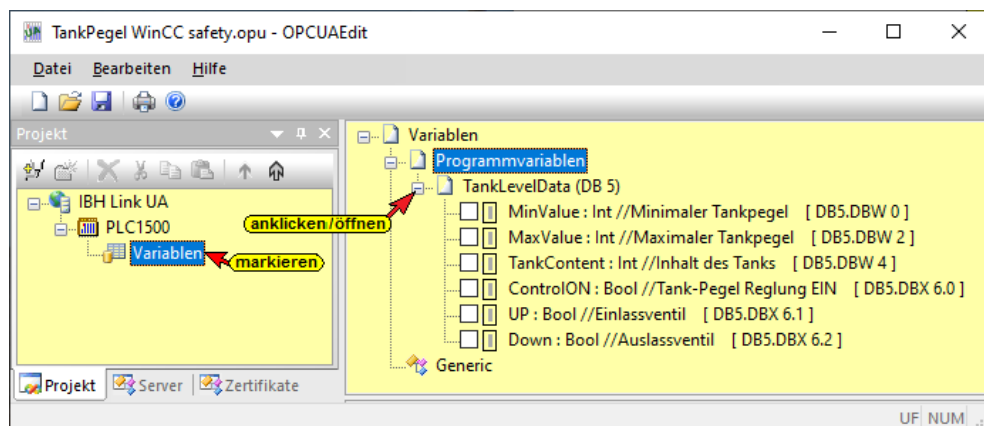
TankPegel WinCC safety.opu - OPCUAEdit

Datei Bearbeiten Hilfe

Projekt

IBH Link UA
PLC1500
Variablen
markieren

Projekt | Server | Zertifikate

Variablen
Programmvariablen
TankLevelData (DB 5)
anklicken/öffnen
MinValue : Int //Minimaler Tankpegel [ DB5.DBW 0 ]
MaxValue : Int //Maximaler Tankpegel [ DB5.DBW 2 ]
TankContent : Int //Inhalt des Tanks [ DB5.DBW 4 ]
ControlON : Bool //Tank-Pegel Reglung EIN [ DB5.DBX 6.0 ]
UP : Bool //Einlassventil [ DB5.DBX 6.1 ]
Down : Bool //Auslassventil [ DB5.DBX 6.2 ]
Generic

UF NUM